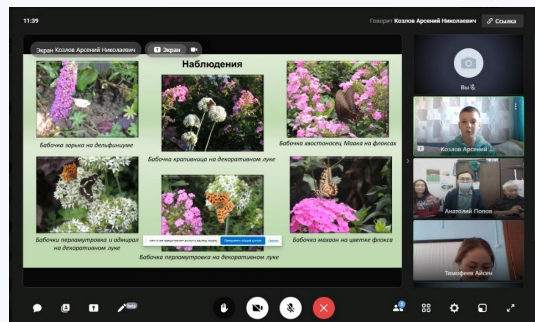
11:29

Говорит Козлов Арсений Николаевич

Ссылка

Экран Козлов Арсений Николаевич

Экран

Наблюдения

Бабочка зорька на дельфиниуме

Бабочка крапивница на декоративном луке

Бабочка хвостоносец Маака на флоксах

Бабочки перламутровка и адмирал на декоративном луке

Бабочка перламутровка на декоративном луке

Бабочка махаон на цветке флокса

Вы

Козлов Арсений

Анатолий Попов

Тимофеев Айсен

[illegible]

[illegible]